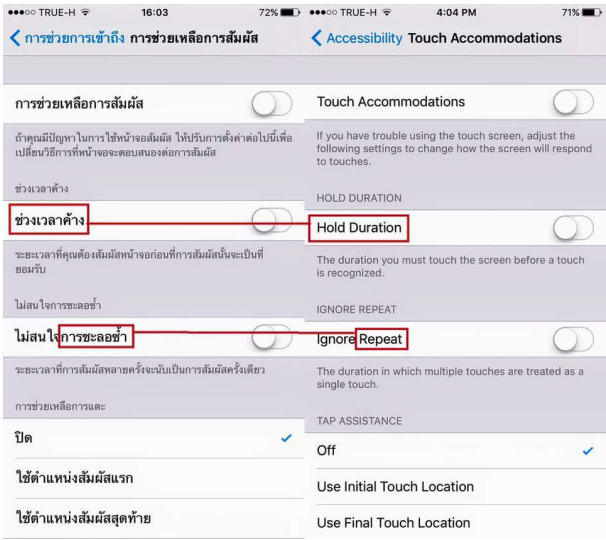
●●●○○ TRUE-H 16:03 72%

การช่วยการเข้าถึง การช่วยเหลือการสัมผัส

การช่วยเหลือการสัมผัส

ถ้าคุณมีปัญหาในการใช้หน้าจอสัมผัส ให้ปรับการตั้งค่าต่อไปนี้เพื่อเปลี่ยนวิธีการที่หน้าจอจะตอบสนองต่อการสัมผัส

ช่วงเวลาค้าง

ช่วงเวลาค้าง

ระยะเวลาที่คุณต้องสัมผัสหน้าจอก่อนที่การสัมผัสนั้นจะเป็นที่ยอมรับ

ไม่สนใจการชะลอซ้ำ

ไม่สนใจการชะลอซ้ำ

ระยะเวลาที่การสัมผัสหลายครั้งจะนับเป็นการสัมผัสครั้งเดียว

การช่วยเหลือการแตะ

ปิด

ใช้ตำแหน่งสัมผัสแรก

ใช้ตำแหน่งสัมผัสสุดท้าย

●●●○○ TRUE-H 4:04 PM 71%

Accessibility Touch Accommodations

Touch Accommodations

If you have trouble using the touch screen, adjust the following settings to change how the screen will respond to touches.

HOLD DURATION

Hold Duration

The duration you must touch the screen before a touch is recognized.

IGNORE REPEAT

Ignore Repeat

The duration in which multiple touches are treated as a single touch.

TAP ASSISTANCE

Off

Use Initial Touch Location

Use Final Touch Location